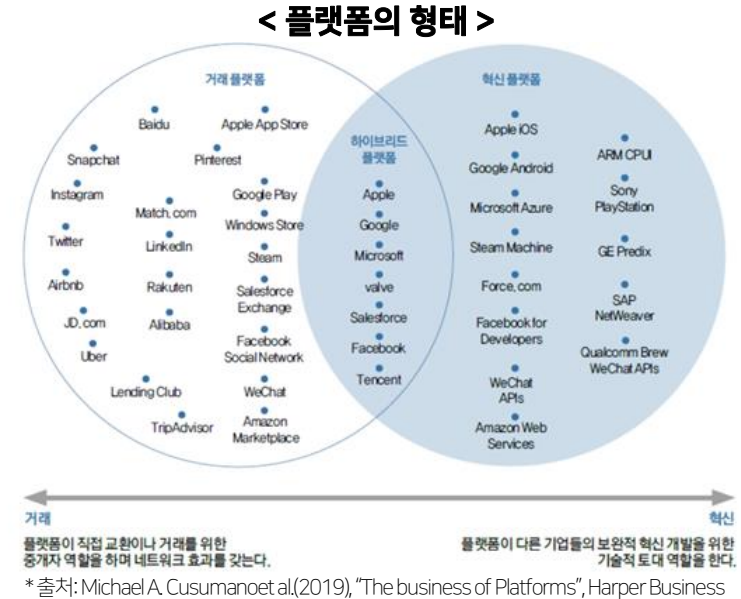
< 플랫폼의 형태 >

거래 플랫폼

Baidu
Apple App Store
Snapchat
Pinterest
Instagram
Google Play
Match.com
Windows Store
Twitter
LinkedIn
Steam
Airbnb
Rakuten
Salesforce Exchange
JD.com
Alibaba
Facebook Social Network
Uber
Lending Club
WeChat
TripAdvisor
Amazon Marketplace

하이브리드 플랫폼

Apple
Google
Microsoft
valve
Salesforce
Facebook
Tencent

혁신 플랫폼

Apple iOS
Google Android
ARM CPU
Microsoft Azure
Sony PlayStation
Steam Machine
GE Predix
Force.com
SAP NetWeaver
Facebook for Developers
Qualcomm Brew WeChat APIs
WeChat APIs
Amazon Web Services

거래
혁신

플랫폼이 직접 교환이나 거래를 위한 중개자 역할을 하며 네트워크 효과를 갖는다.

플랫폼이 다른 기업들의 보완적 혁신 개발을 위한 기술적 토대 역할을 한다.

*출처: Michael A. Cusumanoet al.(2019), "The business of Platforms", Harper Business